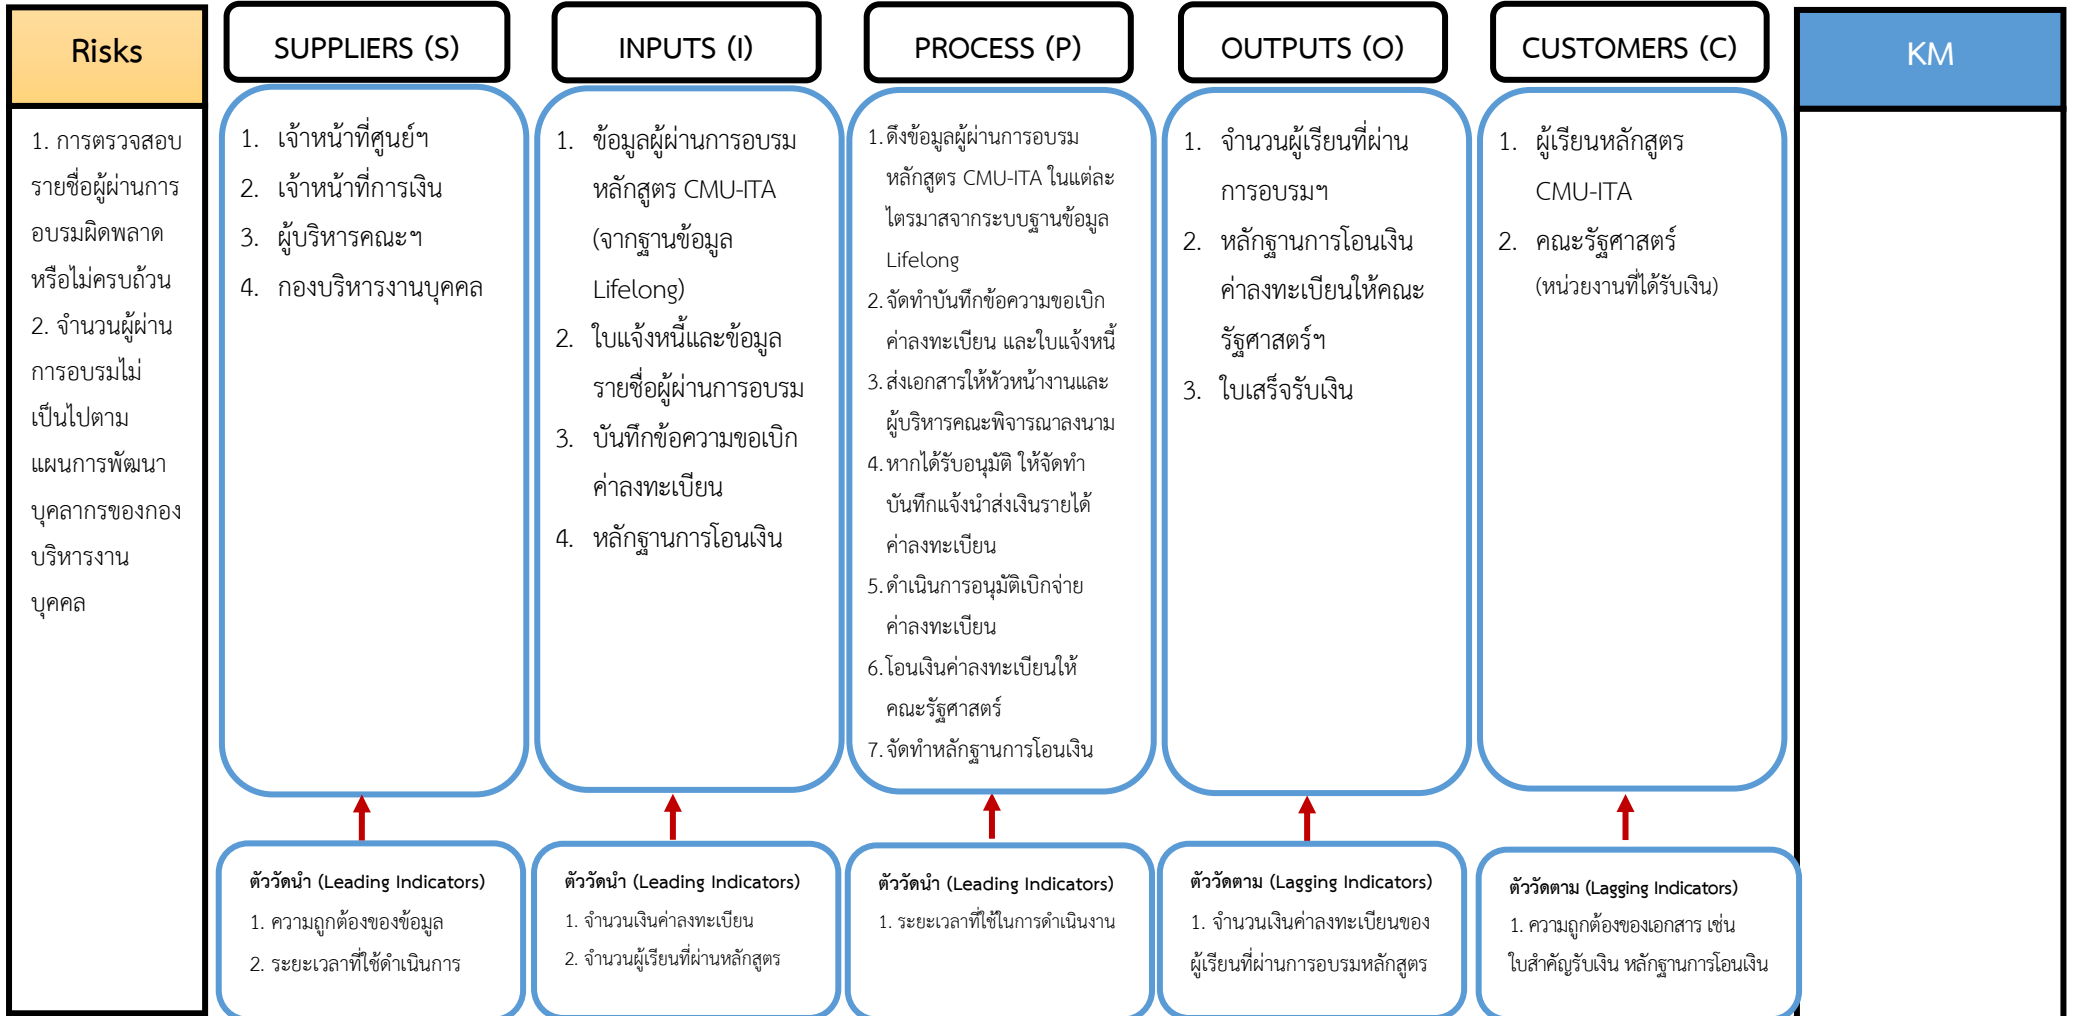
Risks

1. การตรวจสอบรายชื่อผู้ผ่านการอบรมผิดพลาดหรือไม่ครบถ้วน
2. จำนวนผู้ผ่านการอบรมไม่เป็นไปตามแผนการพัฒนาบุคลากรของกองบริหารงานบุคคล

SUPPLIERS (S)

1. เจ้าหน้าที่ศูนย์ฯ
2. เจ้าหน้าที่การเงิน
3. ผู้บริหารคณะฯ
4. กองบริหารงานบุคคล

ตัวชี้วัดนำ (Leading Indicators)
1. ความถูกต้องของข้อมูล
2. ระยะเวลาที่ใช้ดำเนินการ

INPUTS (I)

1. ข้อมูลผู้ผ่านการอบรมหลักสูตร CMU-ITA (จากฐานข้อมูล Lifelong)
2. ใบแจ้งหนี้และข้อมูลรายชื่อผู้ผ่านการอบรม
3. บันทึกข้อความขอเบิกค่าลงทะเบียน
4. หลักฐานการโอนเงิน

ตัววัดนำ (Leading Indicators)
1. จำนวนเงินค่าลงทะเบียน
2. จำนวนผู้เรียนที่ผ่านหลักสูตร

PROCESS (P)

1. ดึงข้อมูลผู้ผ่านการอบรมหลักสูตร CMU-ITA ในแต่ละไตรมาสจากระบบฐานข้อมูล Lifelong
2. จัดทำบันทึกข้อความขอเบิกค่าลงทะเบียน และใบแจ้งหนี้
3. ส่งเอกสารให้หัวหน้างานและผู้บริหารคณะพิจารณาลงนาม
4. หากได้รับอนุมัติ ให้จัดทำบันทึกแจ้งนำส่งเงินรายได้ค่าลงทะเบียน
5. ดำเนินการอนุมัติเบิกจ่ายค่าลงทะเบียน
6. โอนเงินค่าลงทะเบียนให้คณะรัฐศาสตร์
7. จัดทำหลักฐานการโอนเงิน

ตัววัดนำ (Leading Indicators)
1. ระยะเวลาที่ใช้ในการดำเนินงาน

OUTPUTS (O)

1. จำนวนผู้เรียนที่ผ่านการอบรมฯ
2. หลักฐานการโอนเงินค่าลงทะเบียนให้คณะรัฐศาสตร์ฯ
3. ใบเสร็จรับเงิน

ตัววัดตาม (Lagging Indicators)
1. จำนวนเงินค่าลงทะเบียนของผู้เรียนที่ผ่านการอบรมหลักสูตร

CUSTOMERS (C)

1. ผู้เรียนหลักสูตร CMU-ITA
2. คณะรัฐศาสตร์ (หน่วยงานที่ได้รับเงิน)

ตัววัดตาม (Lagging Indicators)
1. ความถูกต้องของเอกสาร เช่น ใบสำคัญรับเงิน หลักฐานการโอนเงิน

KM